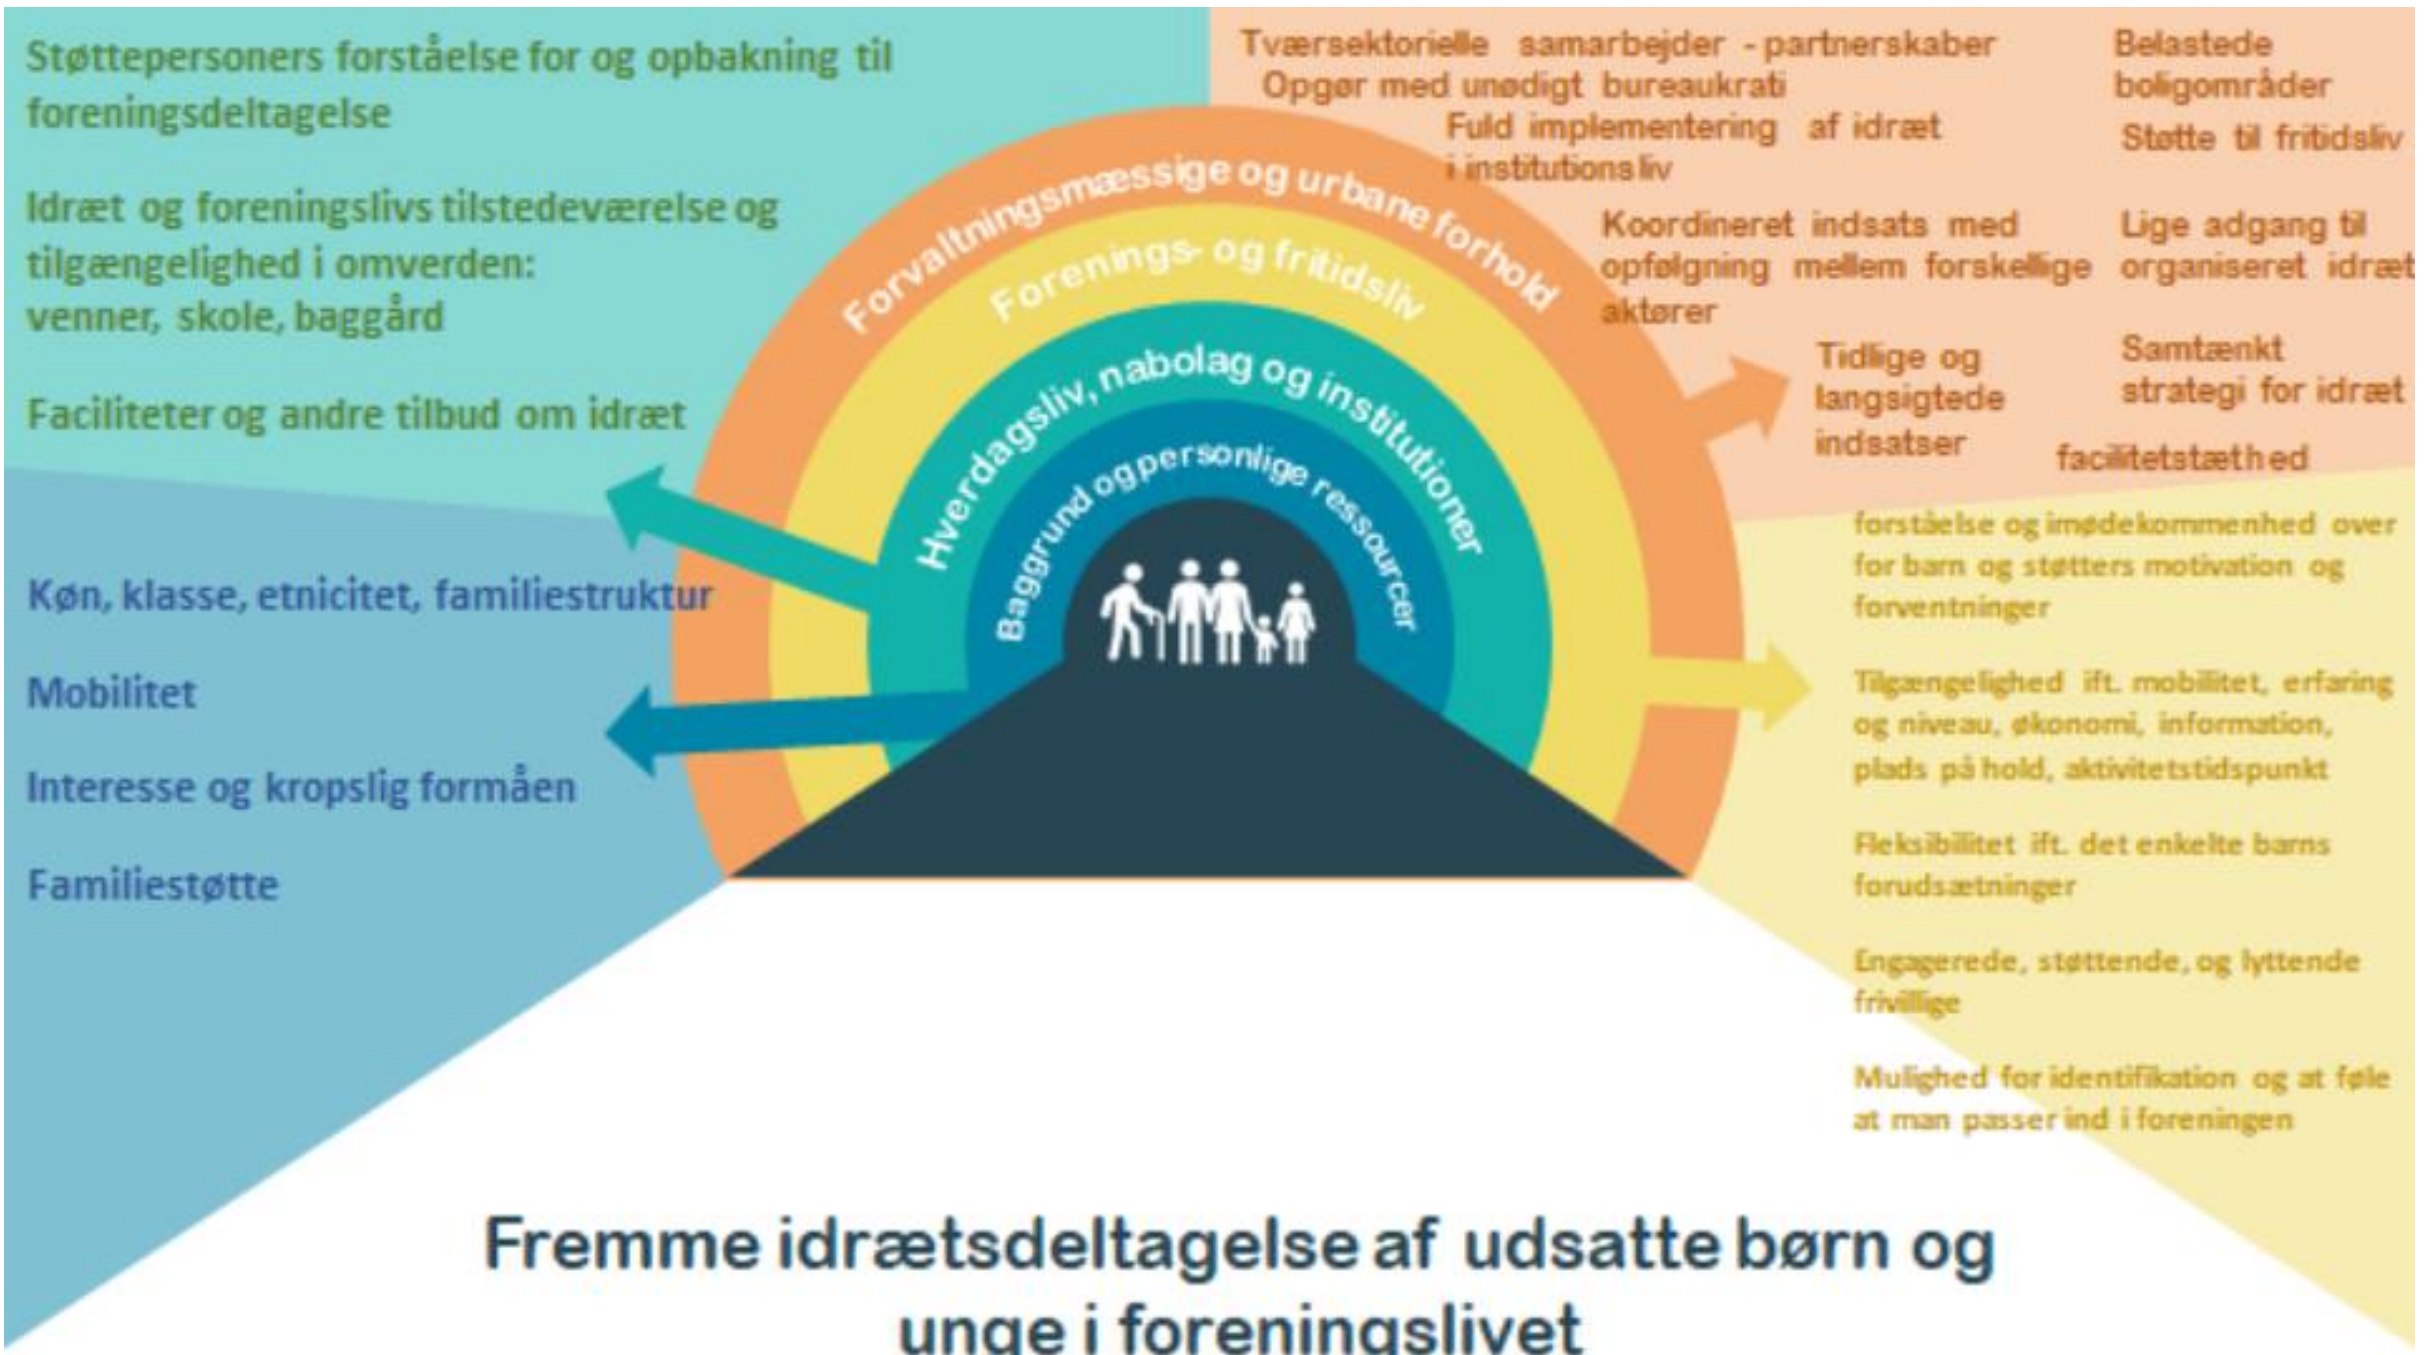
Støttepersoners forståelse for og opbakning til foreningsdeltagelse

Idræt og foreningslivs tilstedeværelse og tilgængelighed i omverden: venner, skole, baggård

Faciliteter og andre tilbud om idræt

Køn, klasse, etnicitet, familiestruktur

Mobilitet

Interesse og kropslig formåen

Familiestøtte

Tværsektorielle samarbejder - partnerskaber
Opgør med unødigt bureaukrati
Fuld implementering af idræt i institutionsliv

Koordineret indsats med opfølgning mellem forskellige aktører

Tidlige og langsigtede indsatser

Belastede boligområder

Støtte til fritidsliv

Lige adgang til organiseret idræt

Samtænkt strategi for idræt

facilitetstæthed

Forvaltningsmæssige og urbane forhold

Forenings- og fritidsliv

Hverdagsliv, nabolag og institutioner

Baggrund og personlige ressourcer

forståelse og imødekommenhed over for barn og støtters motivation og forventninger

Tilgængelighed ift. mobilitet, erfaring og niveau, økonomi, information, plads på hold, aktivitetstidspunkt

Fleksibilitet ift. det enkelte barns forudsætninger

Engagerede, støttende, og lyttende frivillige

Mulighed for identifikation og at føle at man passer ind i foreningen

Fremme idrætsdeltagelse af udsatte børn og unge i foreningslivet